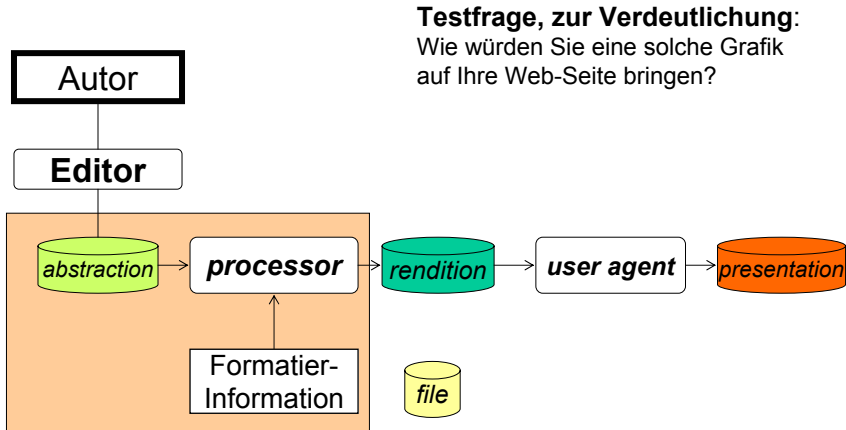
**Testfrage, zur Verdeutlichung**:
Wie würden Sie eine solche Grafik auf Ihre Web-Seite bringen?

Autor

**Editor**

*abstraction*

***processor***

*rendition*

***user agent***

*presentation*

Formatier-Information

*file*